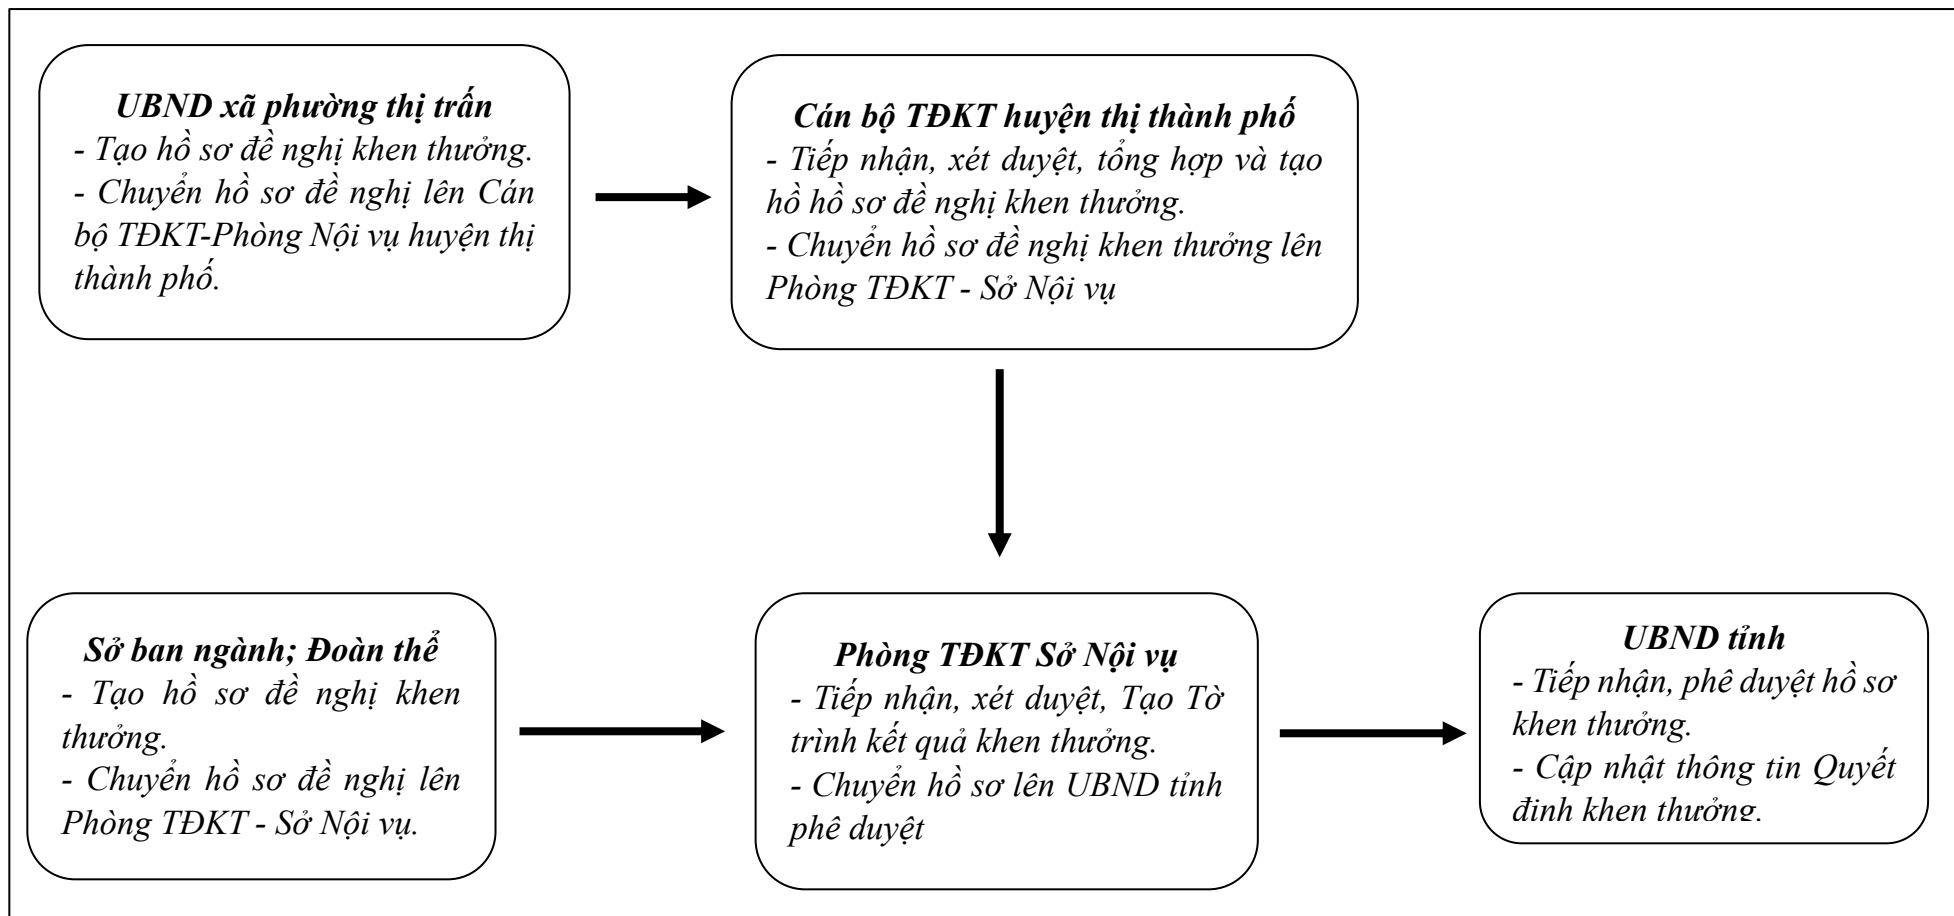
UBND xã phường thị trấn
- Tạo hồ sơ đề nghị khen thưởng.
- Chuyển hồ sơ đề nghị lên Cán bộ TĐKT-Phòng Nội vụ huyện thị thành phố.

Cán bộ TĐKT huyện thị thành phố
- Tiếp nhận, xét duyệt, tổng hợp và tạo hồ hồ sơ đề nghị khen thưởng.
- Chuyển hồ sơ đề nghị khen thưởng lên Phòng TĐKT - Sở Nội vụ

Sở ban ngành; Đoàn thể
- Tạo hồ sơ đề nghị khen thưởng.
- Chuyển hồ sơ đề nghị lên Phòng TĐKT - Sở Nội vụ.

Phòng TĐKT Sở Nội vụ
- Tiếp nhận, xét duyệt, Tạo Tờ trình kết quả khen thưởng.
- Chuyển hồ sơ lên UBND tỉnh phê duyệt

UBND tỉnh
- Tiếp nhận, phê duyệt hồ sơ khen thưởng.
- Cập nhật thông tin Quyết định khen thưởng.